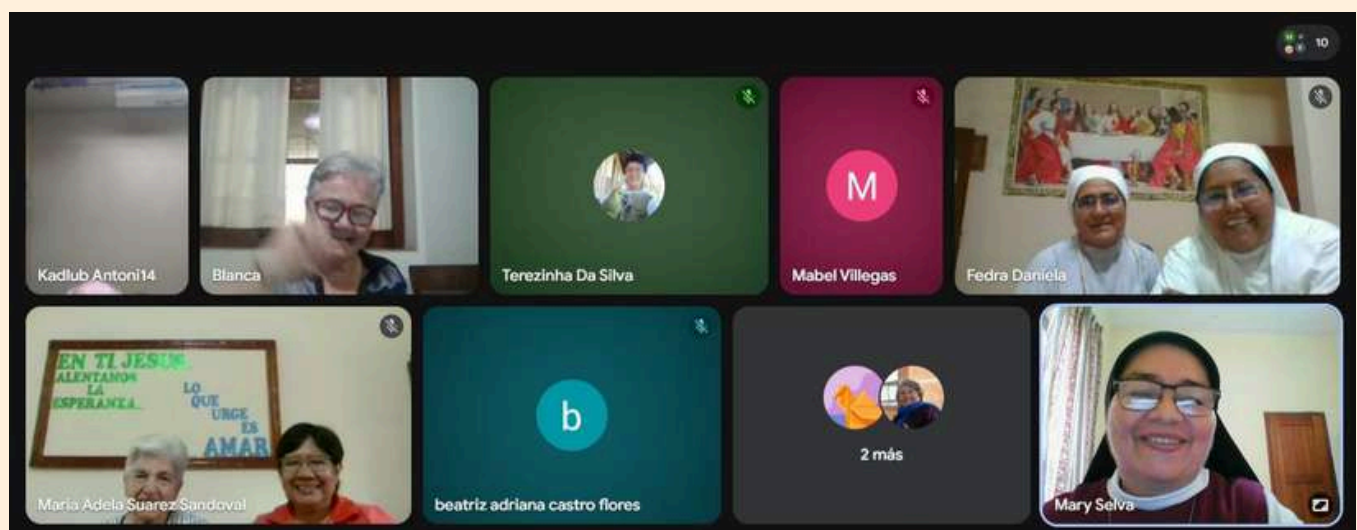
10

Kadlub Antoni14

Blanca

Terezinha Da Silva

M

Mabel Villegas

Fedra Daniela

EN TI JESUS ALENTAMOS LA ESPERANZA LO QUE URGE ES AMAR

Maria Adela Suarez Sandoval

b

beatriz adriana castro flores

2 más

Mary Selva